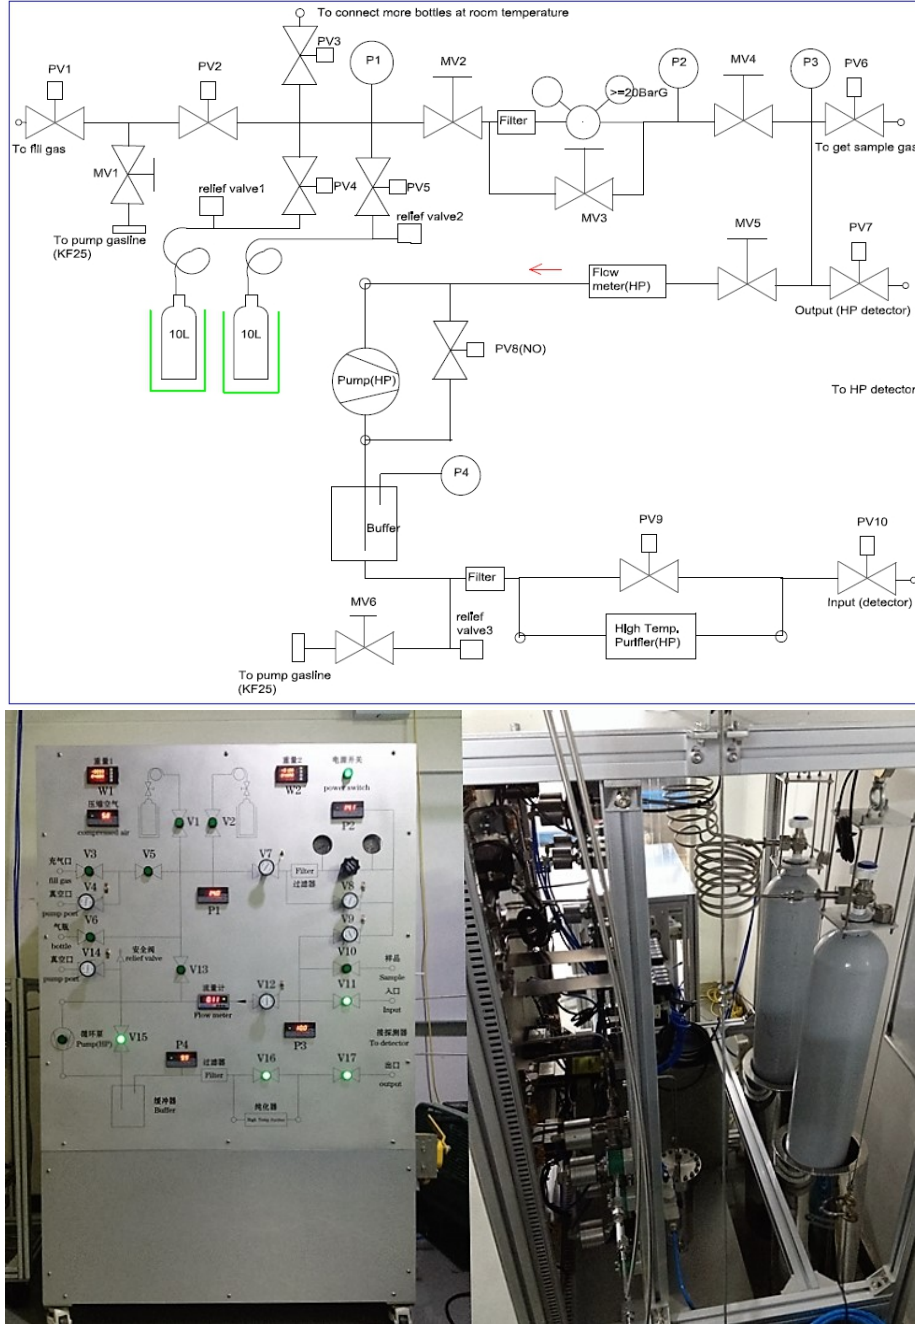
To connect more bottles at room temperature

PV1

PV2

PV3

P1

MV2

P2

MV4

P3

PV6

To fill gas

MV1

Filter

>=20BarG

To get sample gas

relief valve1

PV4

PV5

relief valve2

MV3

To pump gasline (KF25)

MV5

PV7

Flow meter(HP)

Output (HP detector)

10L

10L

PV8(NO)

Pump(HP)

To HP detector

P4

Buffer

PV9

PV10

Filter

Input (detector)

MV6

relief valve3

High Temp. Purifier(HP)

To pump gasline (KF25)

重量1 W1

重量2 W2

电源开关 power switch

压缩空气 compressed air

V1

V2

P2

充气口 fill gas

V3

V5

V7

Filter 过滤器

真空口 pump port

V4

V8

P1

V6

V9

气瓶 bottle

安全阀 relief valve

V10

样品 Sample

真空口 pump port

V14

V13

流量计 Flow meter

V12

V11

入口 Input

循环泵 Pump(HP)

V15

P3

接探测器 To detector

P4

过滤器 Filter

V16

V17

出口 output

缓冲器 Buffer

纯化器 High Temp Purifier